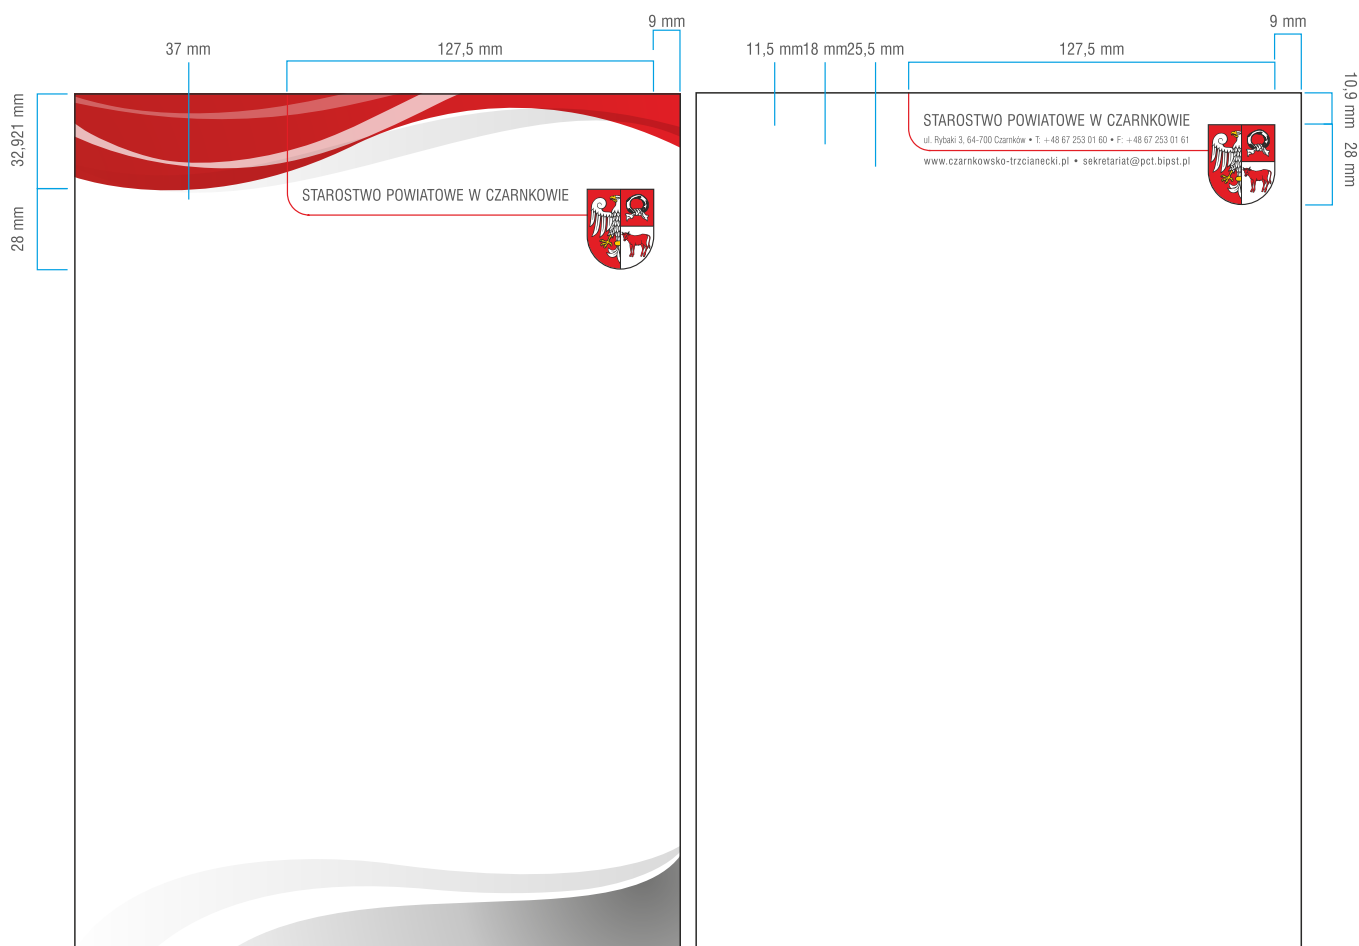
9 mm

37 mm

127,5 mm

32,921 mm

28 mm

STAROSTWO POWIATOWE W CZARNKOWIE

9 mm

11,5 mm

18 mm

25,5 mm

127,5 mm

10,9 mm

28 mm

STAROSTWO POWIATOWE W CZARNKOWIE

ul. Rybaki 3, 64-700 Czarnków • T: +48 67 253 01 60 • F: +48 67 253 01 61

www.czarnkowsko-trzcianecki.pl • sekretariat@pct.bipst.pl